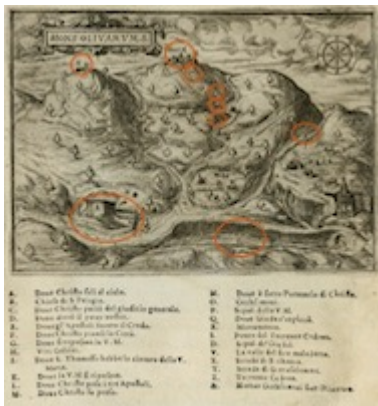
MONS OLIVANUM.

A. Doue Christo salì al cielo.
B. Chiesa di S. Pelagia.
C. Doue Christo parlò del giudicio generale.
D. Doue diedi il pater noster.
E. Doue gli Apostoli fecero il Credo.
F. Doue Christo pianse la Città.
G. Doue l'Angelo dette la palma alla V. M.
H. Villa Galilea.
I. Doue S. Thomaso hebbe la cintura della V. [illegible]
K. Doue la V. M. fu sepolta.
L. Doue Christo orò a i tre Apostoli.
M. Doue Christo fu preso.

N. Doue è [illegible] di Christo.
O. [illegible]
P. Sepol. della V. M.
Q. Doue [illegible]
R. Monumento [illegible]
S. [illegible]
T. Sepol. de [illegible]
V. La valle del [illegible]
X. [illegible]
Y. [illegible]
Z. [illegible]
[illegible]